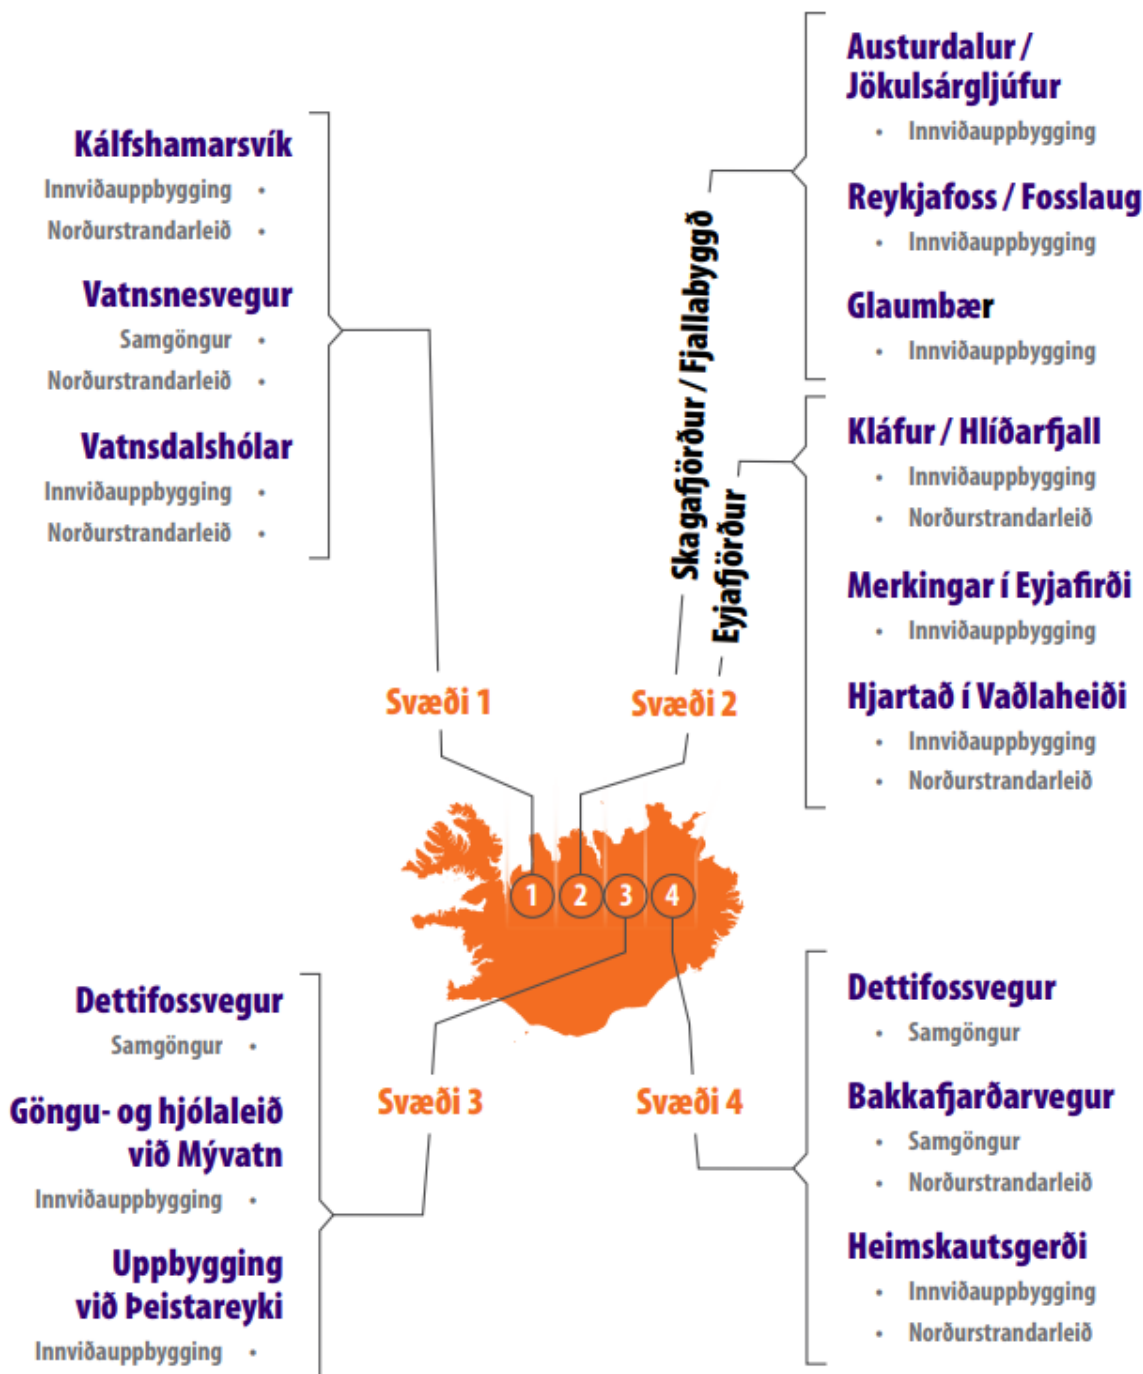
Kálfshamarsvík
Innviðauppbygging •
Norðurstrandarleið •

Vatnsnesvegur
Samgöngur •
Norðurstrandarleið •

Vatnsdalshólar
Innviðauppbygging •
Norðurstrandarleið •

Svæði 1

Skagafjörður / Fjallabyggð

Eyjafjörður

Svæði 2

Austurdalur / Jökulsárgljúfur
• Innviðauppbygging

Reykjafoss / Fosslaug
• Innviðauppbygging

Glaumbær
• Innviðauppbygging

Kláfur / Hlíðarfjall
• Innviðauppbygging
• Norðurstrandarleið

Merkingar í Eyjafirði
• Innviðauppbygging

Hjartað í Vaðlaheiði
• Innviðauppbygging
• Norðurstrandarleið

1 2 3 4

Dettifossvegur
Samgöngur •

Göngu- og hjólaleið við Mývatn
Innviðauppbygging •

Uppbygging við Þeistareyki
Innviðauppbygging •

Svæði 3

Svæði 4

Dettifossvegur
• Samgöngur

Bakkafjarðarvegur
• Samgöngur
• Norðurstrandarleið

Heimskautsgerði
• Innviðauppbygging
• Norðurstrandarleið